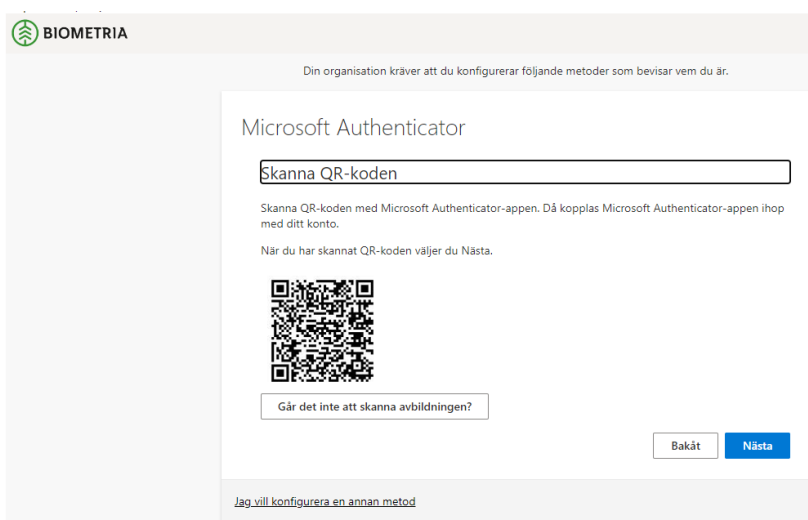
BIOMETRIA

Din organisation kräver att du konfigurerar följande metoder som bevisar vem du är.

Microsoft Authenticator

Skanna QR-koden

Skanna QR-koden med Microsoft Authenticator-appen. Då kopplas Microsoft Authenticator-appen ihop med ditt konto.

När du har skannat QR-koden väljer du Nästa.

Går det inte att skanna avbildningen?

Bakåt

Nästa

Jag vill konfigurera en annan metod